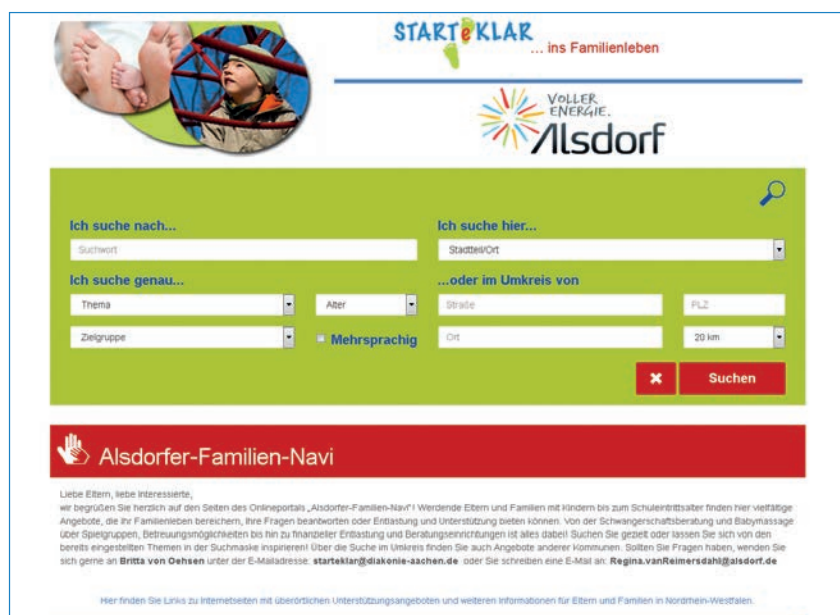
STARTKLAR ... ins Familienleben

VOLLER ENERGIE. Alsdorf

Ich suche nach...

Suchwort

Ich suche hier...

Stadtteil/Ort

Ich suche genau...

Thema

Alter

Zielgruppe

Mehrsprachig

...oder im Umkreis von

Straße

PLZ

Ort

20 km

Suchen

Alsdorfer-Familien-Navi

Liebe Eltern, liebe Interessierte,
wir begrüßen Sie herzlich auf den Seiten des Onlineportals „Alsdorfer-Familien-Navi"! Werdende Eltern und Familien mit Kindern bis zum Schuleintrittsalter finden hier vielfältige Angebote, die Ihr Familienleben bereichern, Ihre Fragen beantworten oder Entlastung und Unterstützung bieten können. Von der Schwangerschaftsberatung und Babymassage über Spielgruppen, Betreuungsmöglichkeiten bis hin zu finanzieller Entlastung und Beratungseinrichtungen ist alles dabei! Suchen Sie gezielt oder lassen Sie sich von den bereits eingestellten Themen in der Suchmaske inspirieren! Über die Suche im Umkreis finden Sie auch Angebote anderer Kommunen. Sollten Sie Fragen haben, wenden Sie sich gerne an Britta von Oehsen unter der E-Mailadresse: starteklar@diakonie-aachen.de oder Sie schreiben eine E-Mail an: Regina.vanReimersdahl@alsdorf.de

Hier finden Sie Links zu Internetseiten mit überörtlichen Unterstützungsangeboten und weiteren Informationen für Eltern und Familien in Nordrhein-Westfalen.